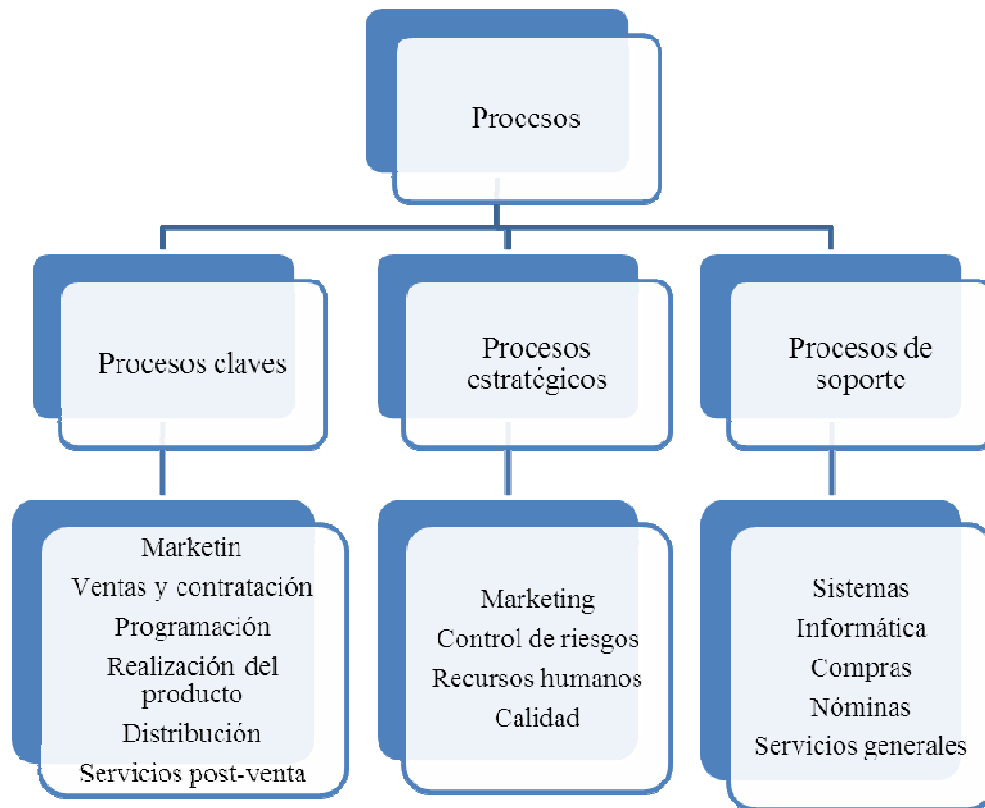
Procesos

Procesos claves

Procesos estratégicos

Procesos de soporte

Marketin
Ventas y contratación
Programación
Realización del producto
Distribución
Servicios post-venta

Marketing
Control de riesgos
Recursos humanos
Calidad

Sistemas
Informática
Compras
Nóminas
Servicios generales